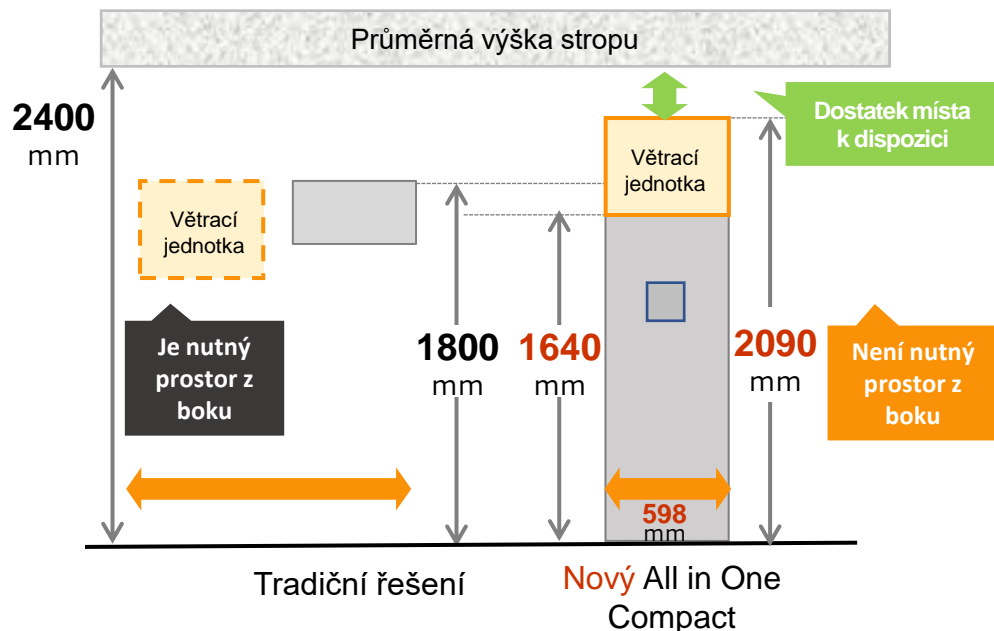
Průměrná výška stropu

2400
mm

Větrací jednotka

Je nutný prostor z boku

1800
mm

1640
mm

Větrací jednotka

Dostatek místa k dispozici

2090
mm

Není nutný prostor z boku

598
mm

Tradiční řešení

Nový All in One Compact